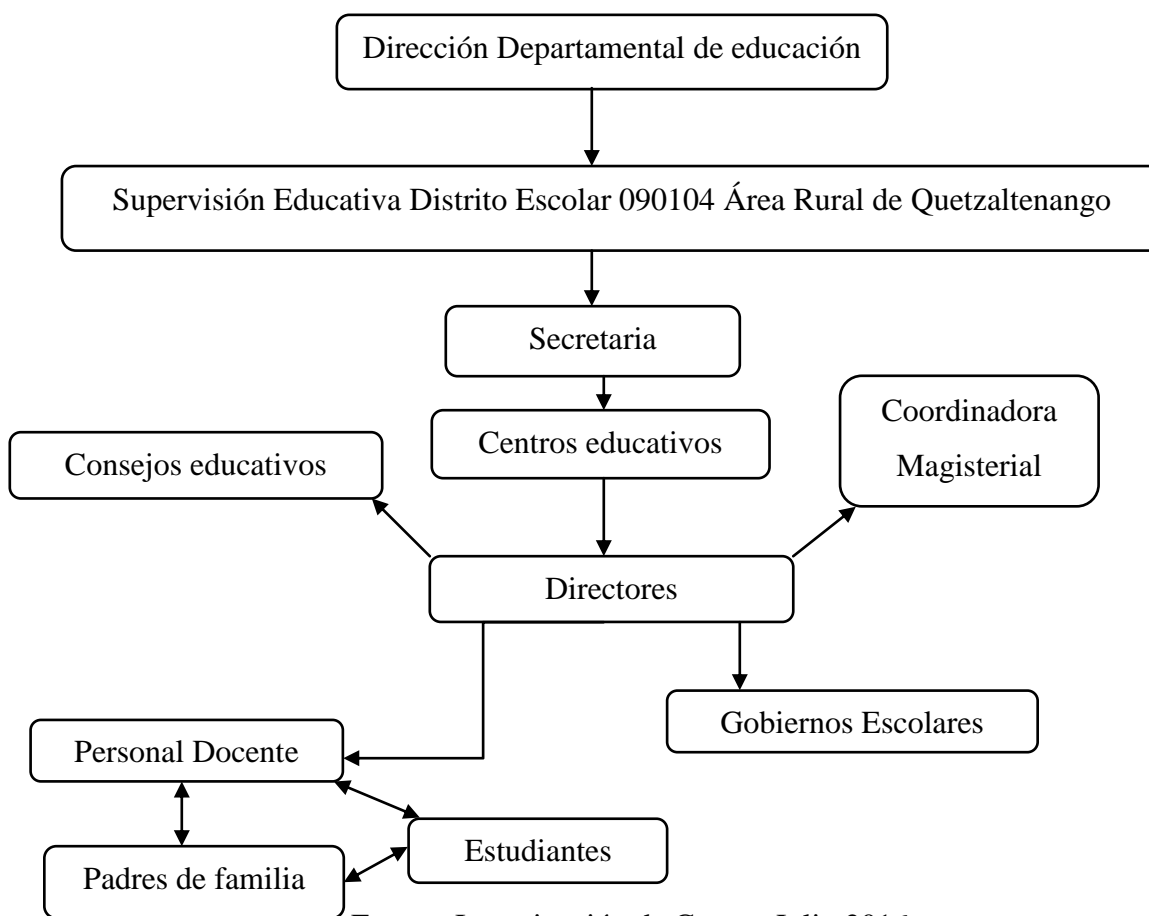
Dirección Departamental de educación

Supervisión Educativa Distrito Escolar 090104 Área Rural de Quetzaltenango

Secretaria

Centros educativos

Consejos educativos

Coordinadora Magisterial

Directores

Gobiernos Escolares

Personal Docente

Estudiantes

Padres de familia

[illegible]